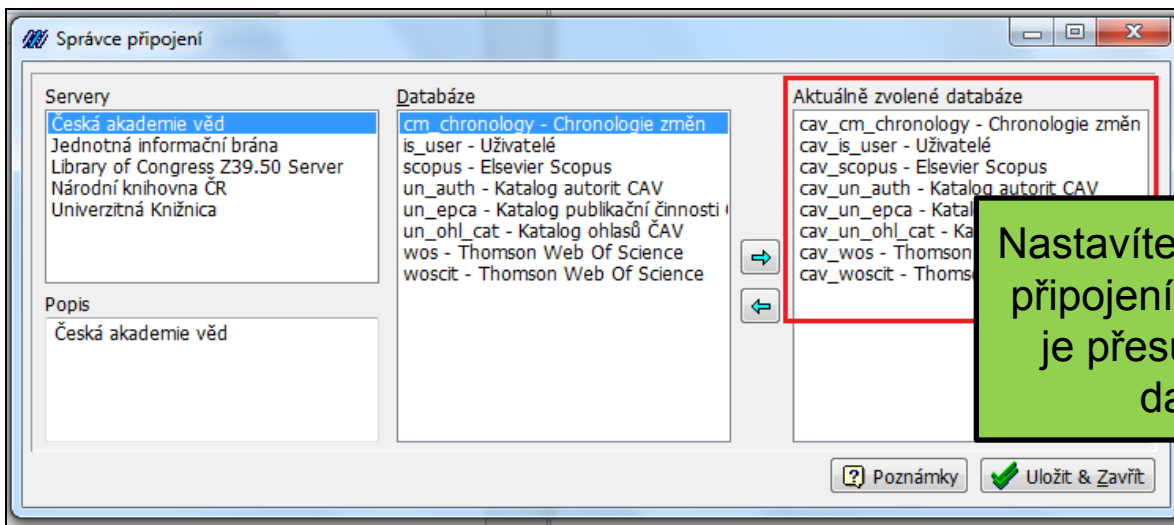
Správce připojení

Servery
Česká akademie věd
Jednotná informační brána
Library of Congress Z39.50 Server
Národní knihovna ČR
Univerzitná Knižnica

Popis
Česká akademie věd

Databáze
cm_chronology - Chronologie změn
is_user - Uživatelé
scopus - Elsevier Scopus
un_auth - Katalog autorit CAV
un_epca - Katalog publikační činnosti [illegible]
un_ohl_cat - Katalog ohlasů ČAV
wos - Thomson Web Of Science
woscit - Thomson Web Of Science

Aktuálně zvolené databáze
cav_cm_chronology - Chronologie změn
cav_is_user - Uživatelé
cav_scopus - Elsevier Scopus
cav_un_auth - Katalog autorit CAV
cav_un_epca - Katal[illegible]
cav_un_ohl_cat - Ka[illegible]
cav_wos - Thomson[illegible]
cav_woscit - Thoms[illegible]

Nastavíte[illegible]
připojení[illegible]
je přes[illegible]
da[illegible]

Poznámky
Uložit & Zavřít